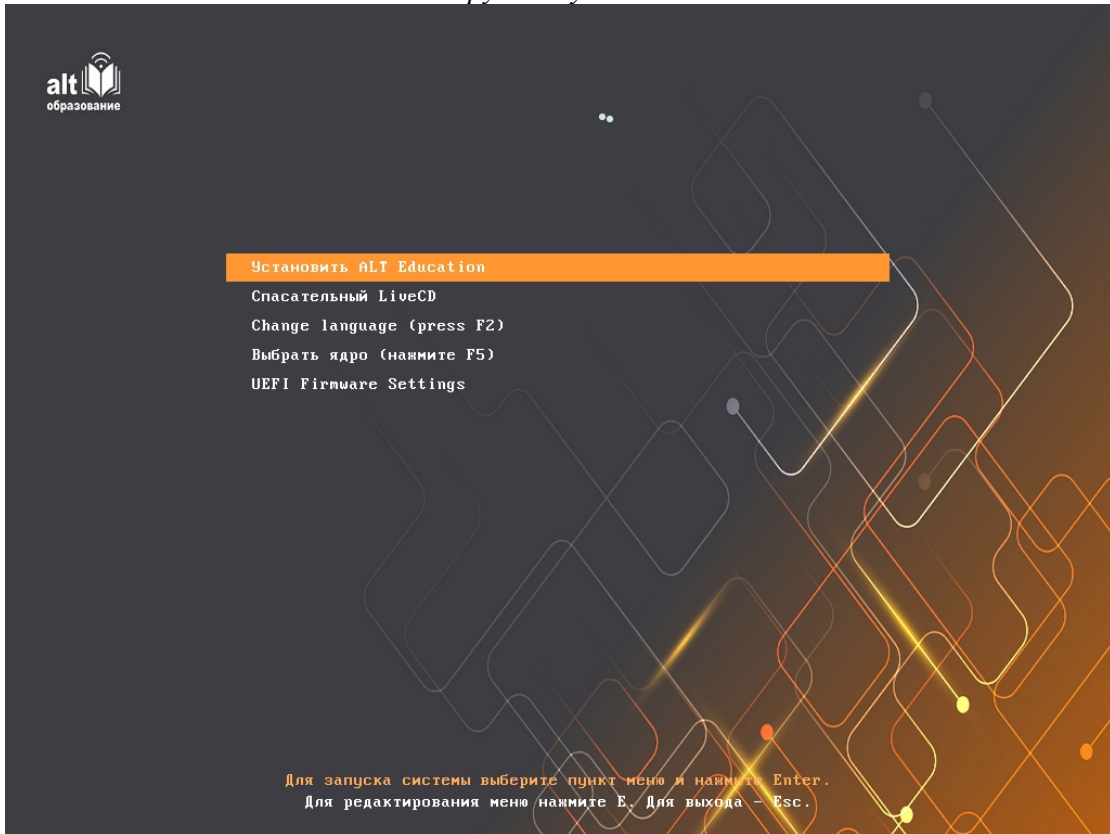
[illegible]

alt
образование

Установить ALT Education
Спасательный LiveCD
Change language (press F2)
Выбрать ядро (нажмите F5)
UEFI Firmware Settings

Для запуска системы выберите пункт меню и нажмите Enter.
Для редактирования меню нажмите E. Для выхода - Esc.